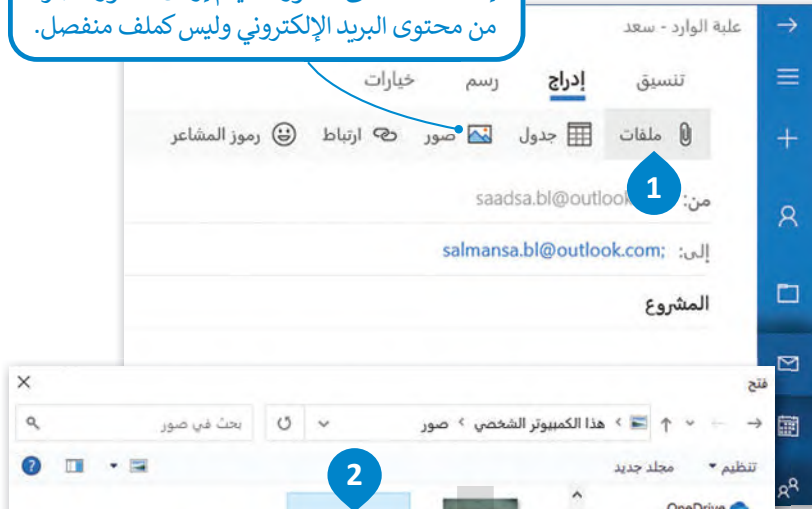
من محتوى البريد الإلكتروني وليس كملف منفصل.

علبة الوارد - سعد

تنسيق إدراج رسم خيارات

ملفات جدول صور ارتباط رموز المشاعر

1

من: saadsa.bl@outlook

إلى: salmansa.bl@outlook.com;

المشروع

فتح

هذا الكمبيوتر الشخصي › صور

بحث في صور

تنظيم ▾ مجلد جديد

2

OneDrive